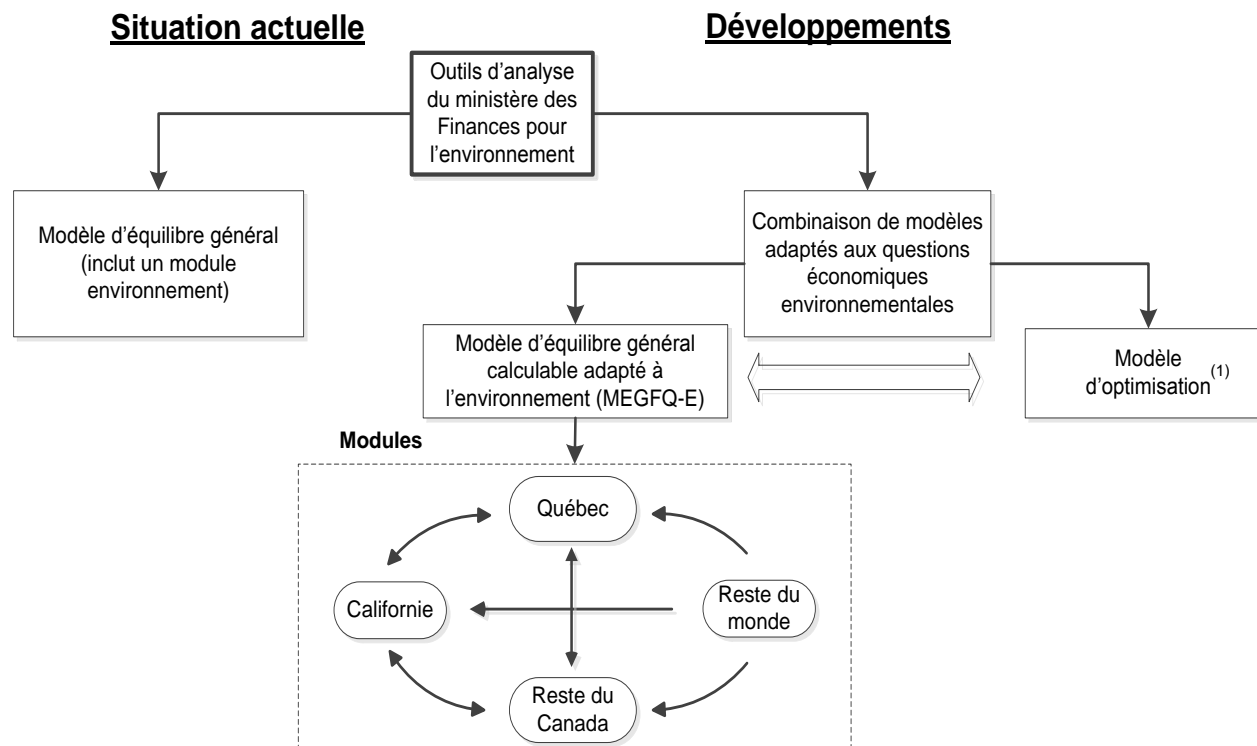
Situation actuelle

Développements

Outils d'analyse du ministère des Finances pour l'environnement

Modèle d'équilibre général (inclut un module environnement)

Combinaison de modèles adaptés aux questions économiques environnementales

Modèle d'équilibre général calculable adapté à l'environnement (MEGFQ-E)

Modèle d'optimisation$^{(1)}$

Modules

Québec

Californie

Reste du monde

Reste du Canada